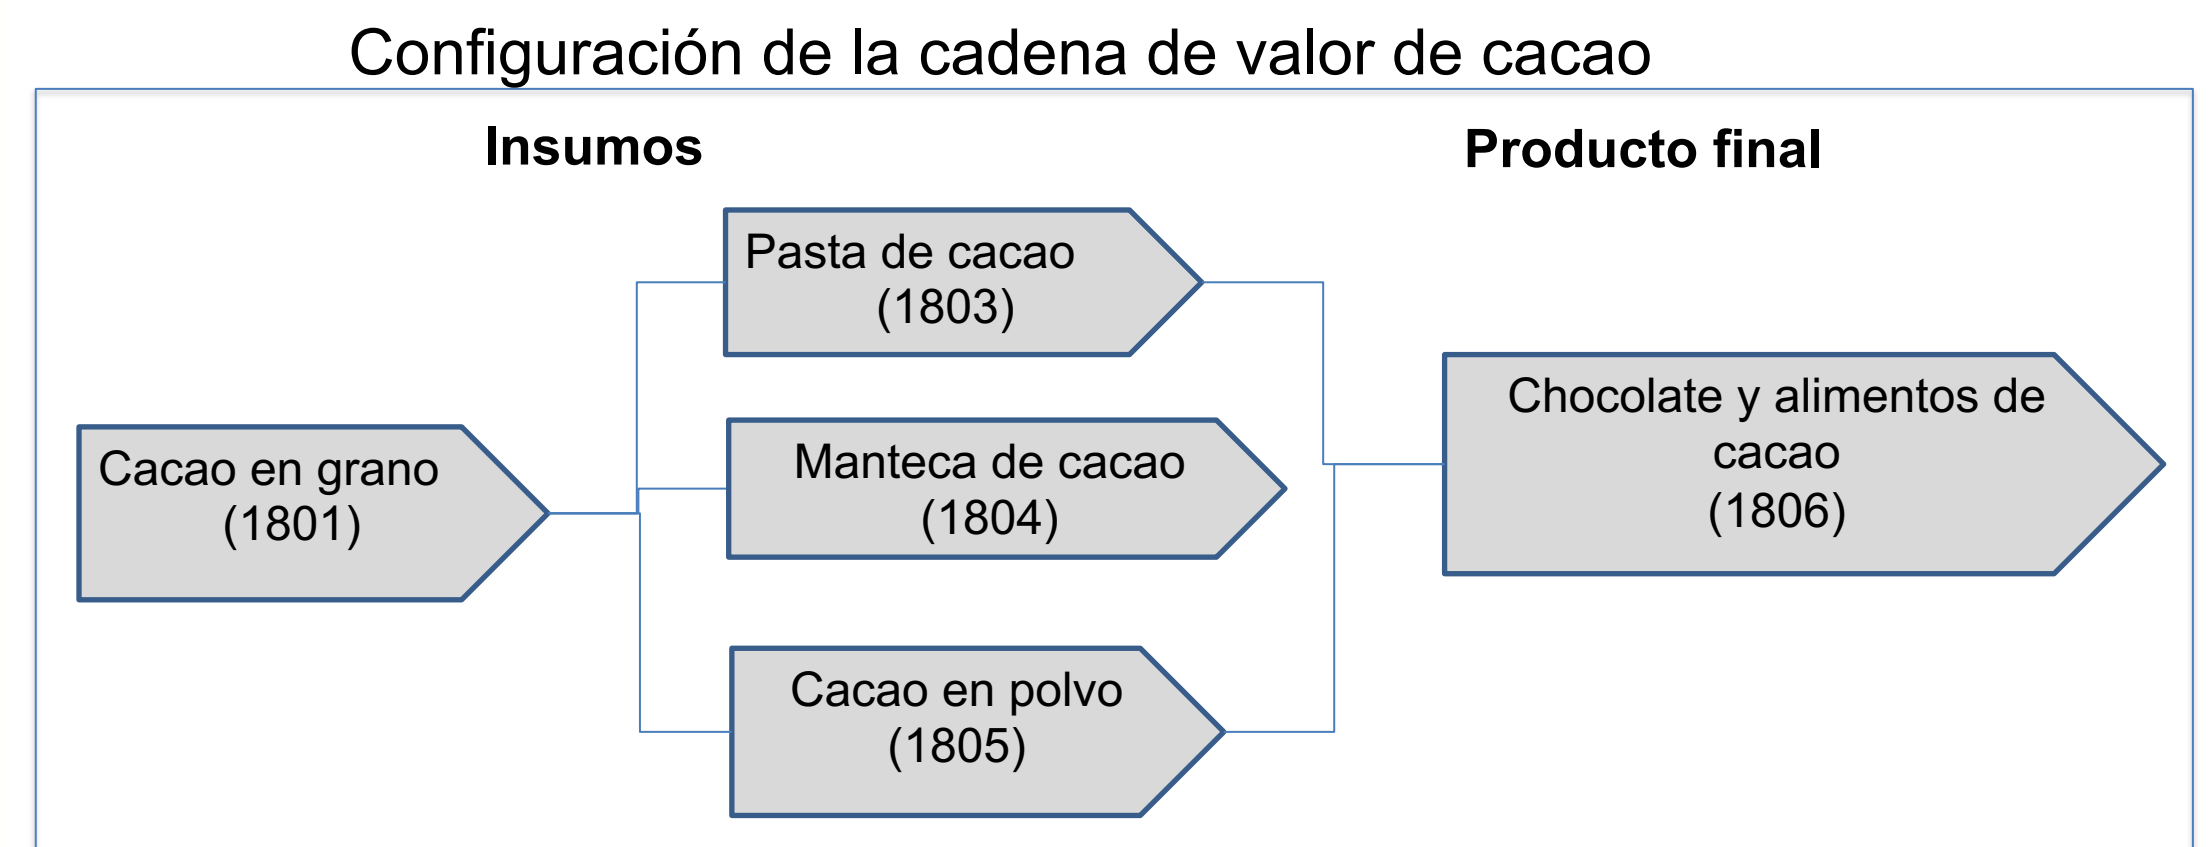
Configuración de la cadena de valor de cacao

Insumos

Producto final

Pasta de cacao (1803)

Cacao en grano (1801)

Manteca de cacao (1804)

Cacao en polvo (1805)

Chocolate y alimentos de cacao (1806)